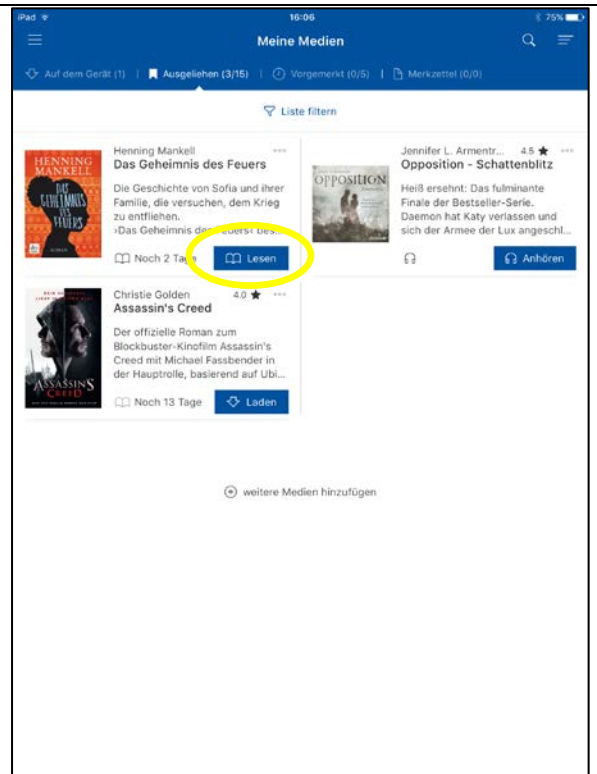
iPad
16:06
75%

Meine Medien

Auf dem Gerät (1) | Ausgeliehen (3/15) | Vorgemerkt (0/5) | Merkzettel (0/0)

Liste filtern

HENNING MANKELL
DAS GEHEIMNIS DES FEUERS

Henning Mankell
Das Geheimnis des Feuers
Die Geschichte von Sofia und ihrer Familie, die versuchen, dem Krieg zu entfliehen.
›Das Geheimnis des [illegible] bes...
Noch 2 Tage
Lesen

OPPOSITION

Jennifer L. Armentr...
4.5
Opposition - Schattenblitz
Heiß ersehnt: Das fulminante Finale der Bestseller-Serie. Daemon hat Katy verlassen und sich der Armee der Lux angeschl...
Anhören

ASSASSIN'S CREED

Christie Golden
4.0
Assassin's Creed
Der offizielle Roman zum Blockbuster-Kinofilm Assassin's Creed mit Michael Fassbender in der Hauptrolle, basierend auf Ubi...
Noch 13 Tage
Laden

weitere Medien hinzufügen